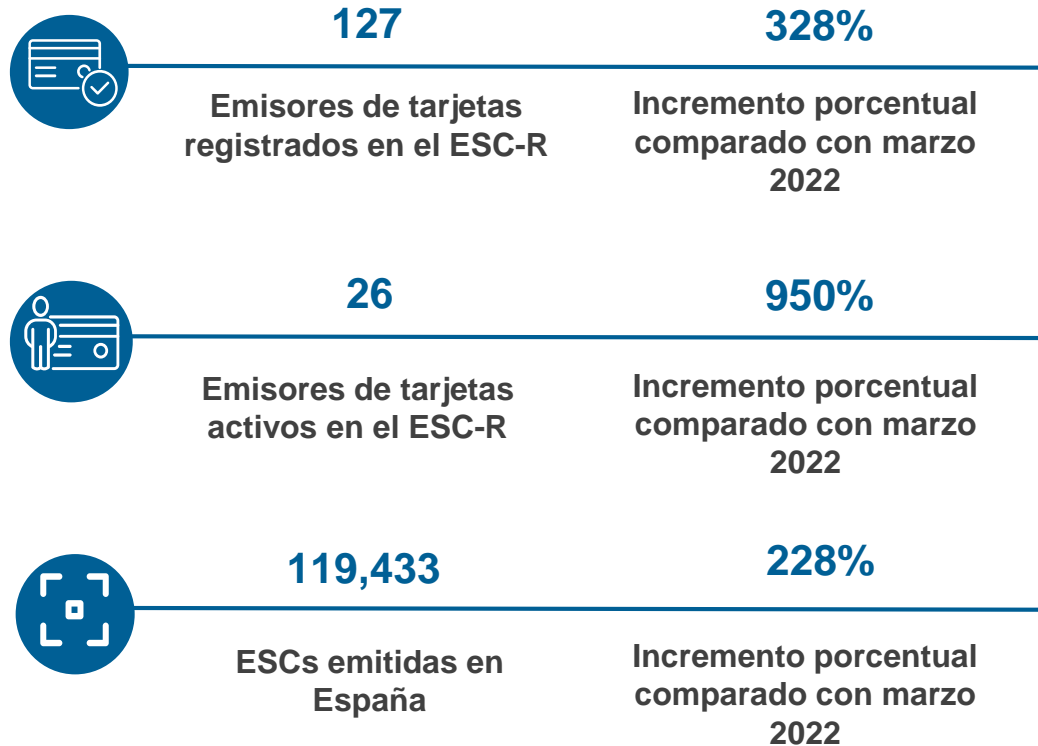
127

Emisores de tarjetas registrados en el ESC-R

328%

Incremento porcentual comparado con marzo 2022

26

Emisores de tarjetas activos en el ESC-R

950%

Incremento porcentual comparado con marzo 2022

119,433

ESCs emitidas en España

228%

Incremento porcentual comparado con marzo 2022